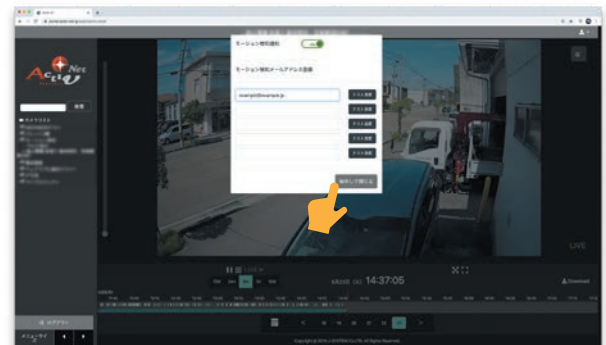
モーション検知通知

モーション検知メールアドレス登録

example@example.jp

テスト送信

テスト送信

テスト送信

テスト送信

テスト送信

保存して閉じる

検索

LIVE

14:37:05

Download

ログアウト

メニュー

Copyright © 2019 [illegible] All Rights Reserved.